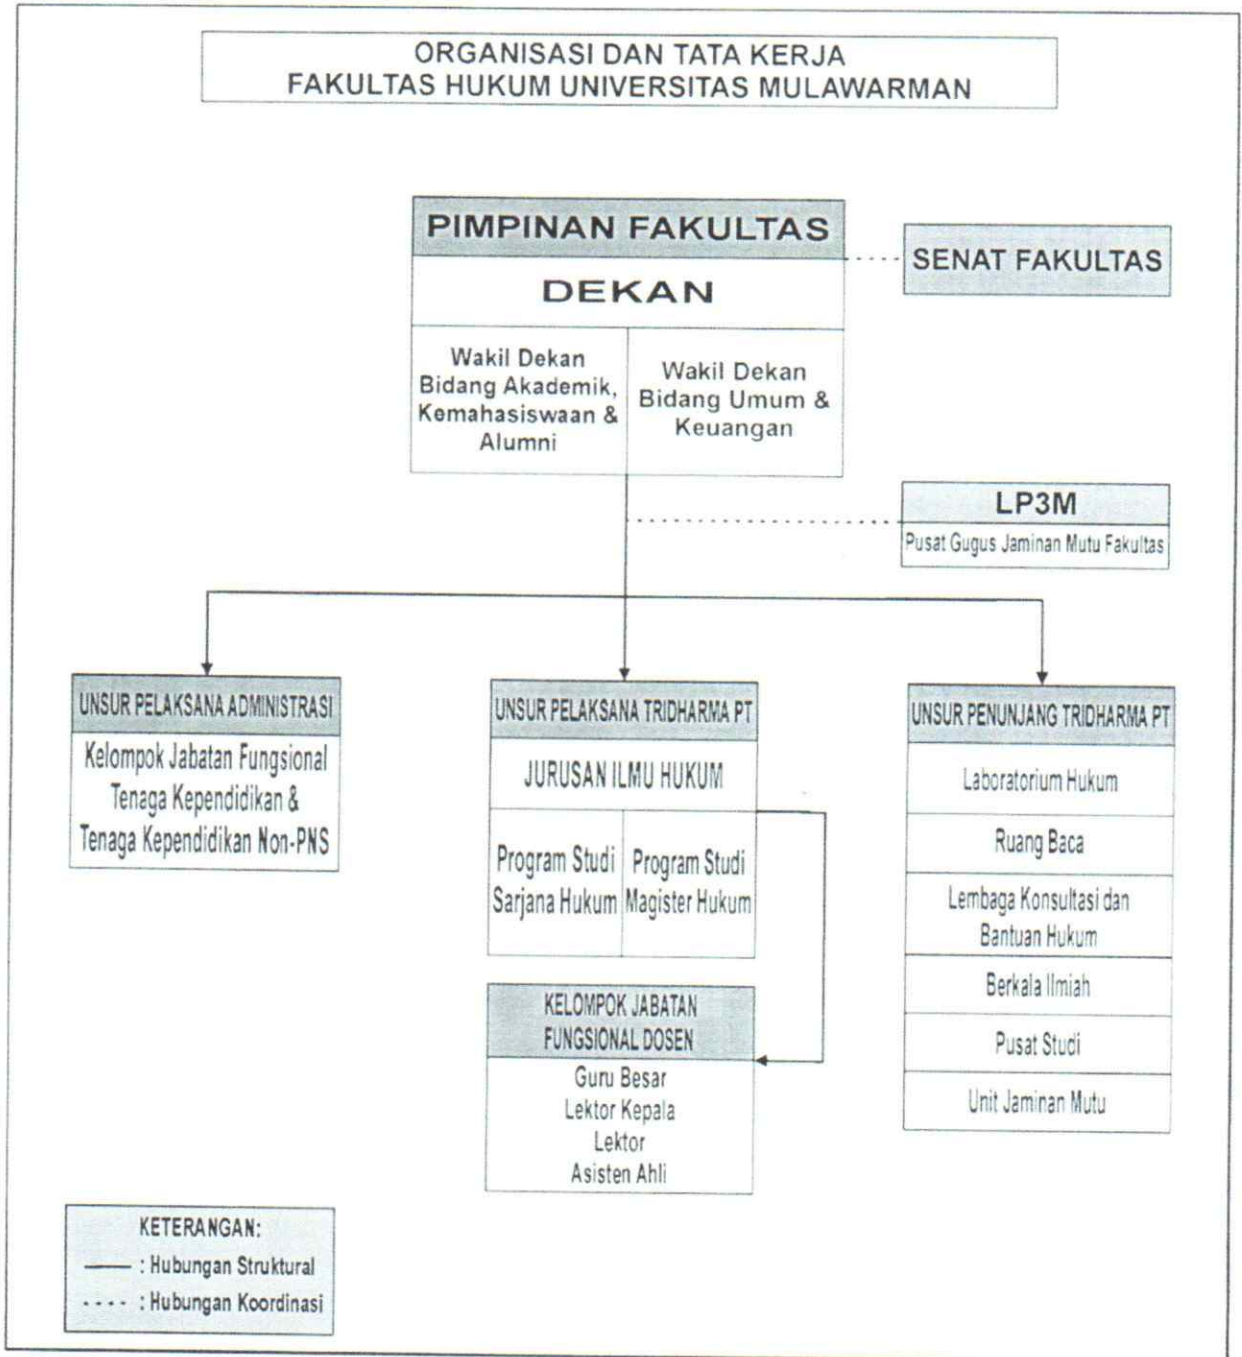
ORGANISASI DAN TATA KERJA
FAKULTAS HUKUM UNIVERSITAS MULAWARMAN

PIMPINAN FAKULTAS

DEKAN

Wakil Dekan Bidang Akademik, Kemahasiswaan & Alumni

Wakil Dekan Bidang Umum & Keuangan

SENAT FAKULTAS

LP3M
Pusat Gugus Jaminan Mutu Fakultas

UNSUR PELAKSANA ADMINISTRASI
Kelompok Jabatan Fungsional Tenaga Kependidikan & Tenaga Kependidikan Non-PNS

UNSUR PELAKSANA TRIDHARMA PT
JURUSAN ILMU HUKUM

Program Studi Sarjana Hukum

Program Studi Magister Hukum

KELOMPOK JABATAN FUNGSIONAL DOSEN
Guru Besar
Lektor Kepala
Lektor
Asisten Ahli

UNSUR PENUNJANG TRIDHARMA PT
Laboratorium Hukum
Ruang Baca
Lembaga Konsultasi dan Bantuan Hukum
Berkala Ilmiah
Pusat Studi
Unit Jaminan Mutu

KETERANGAN:
—— : Hubungan Struktural
- - - - : Hubungan Koordinasi